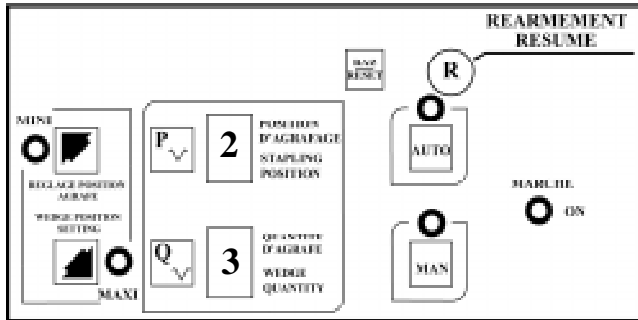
REARMEMENT
RESUME

RAZ
RESET

R

MINI

REGLAGE POSITION AGRAFE

WEDGE POSITION SETTING

MAXI

P

2

POSITION D'AGRAFAGE

STAPLING POSITION

Q

3

QUANTITE D'AGRAFE

WEDGE QUANTITY

AUTO

MAN

MARCHE

ON